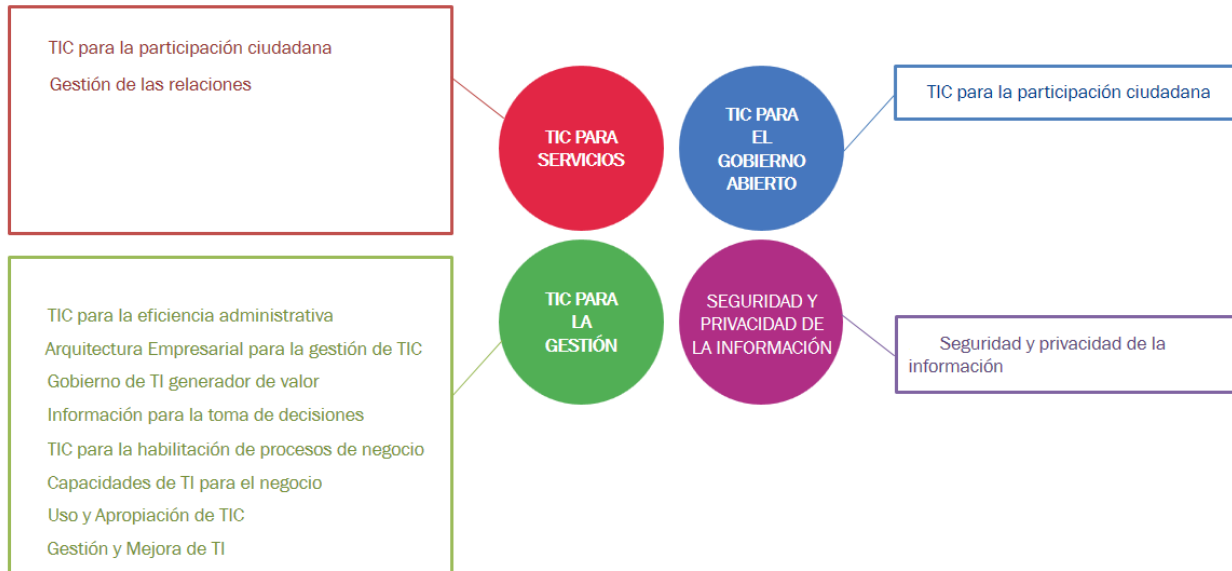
TIC para la participación ciudadana

Gestión de las relaciones

TIC PARA SERVICIOS

TIC PARA EL GOBIERNO ABIERTO

TIC para la participación ciudadana

TIC para la eficiencia administrativa

Arquitectura Empresarial para la gestión de TIC

Gobierno de TI generador de valor

Información para la toma de decisiones

TIC para la habilitación de procesos de negocio

Capacidades de TI para el negocio

Uso y Apropiación de TIC

Gestión y Mejora de TI

TIC PARA LA GESTIÓN

SEGURIDAD Y PRIVACIDAD DE LA INFORMACIÓN

Seguridad y privacidad de la información